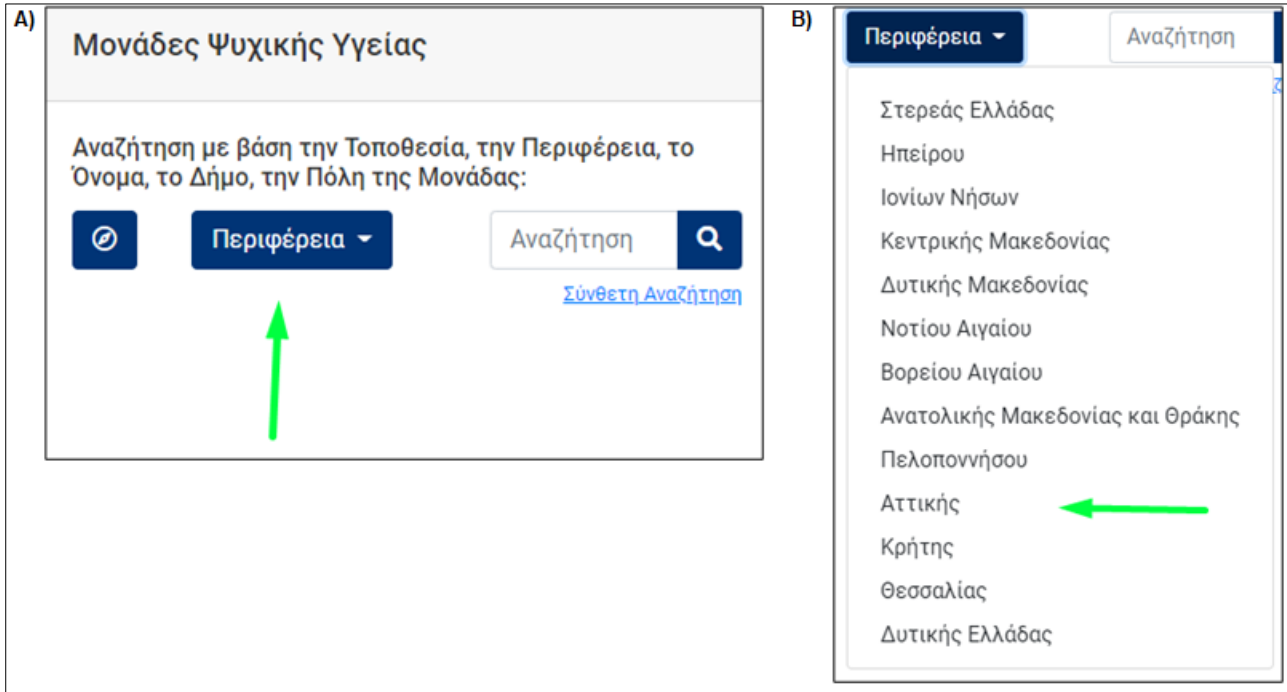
A)

Μονάδες Ψυχικής Υγείας

Αναζήτηση με βάση την Τοποθεσία, την Περιφέρεια, το Όνομα, το Δήμο, την Πόλη της Μονάδας:

Περιφέρεια

Αναζήτηση

Σύνθετη Αναζήτηση

B)

Περιφέρεια

Αναζήτηση

Στερεάς Ελλάδας
Ηπείρου
Ιονίων Νήσων
Κεντρικής Μακεδονίας
Δυτικής Μακεδονίας
Νοτίου Αιγαίου
Βορείου Αιγαίου
Ανατολικής Μακεδονίας και Θράκης
Πελοποννήσου
Αττικής
Κρήτης
Θεσσαλίας
Δυτικής Ελλάδας